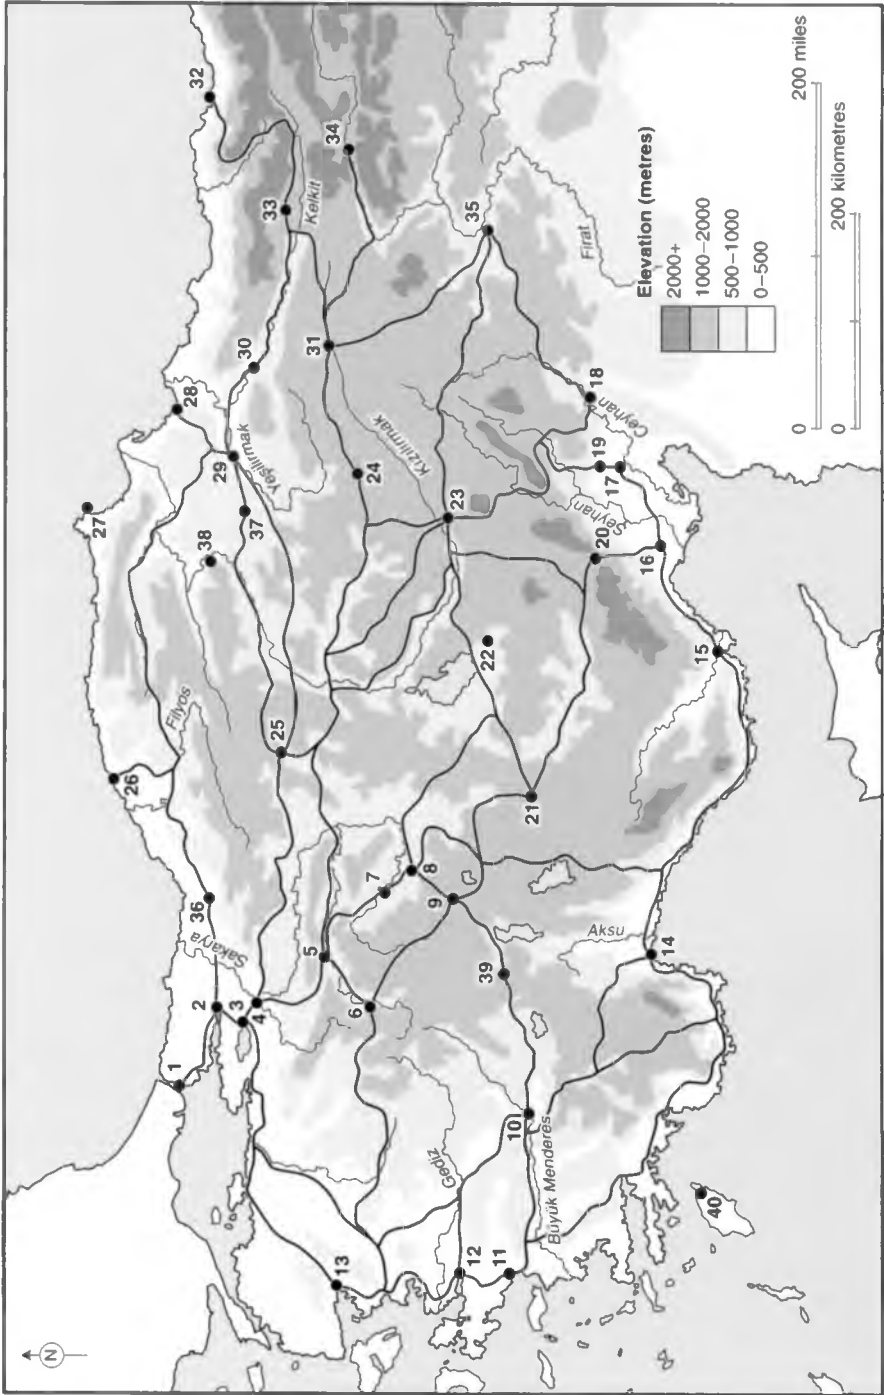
N

Elevation (metres)
2000+
1000–2000
500–1000
0–500

0
200 miles
0
200 kilometres

Kelkit
Yeşilırmak
Kızılırmak
Fırat
Ceyhan
Seyhan
Filyos
Sakarya
Aksu
Gediz
Büyük Menderes

1 2 3 4 5 6 7 8 9 10 11 12 13 14 15 16 17 18 19 20 21 22 23 24 25 26 27 28 29 30 31 32 33 34 35 36 37 38 39 40